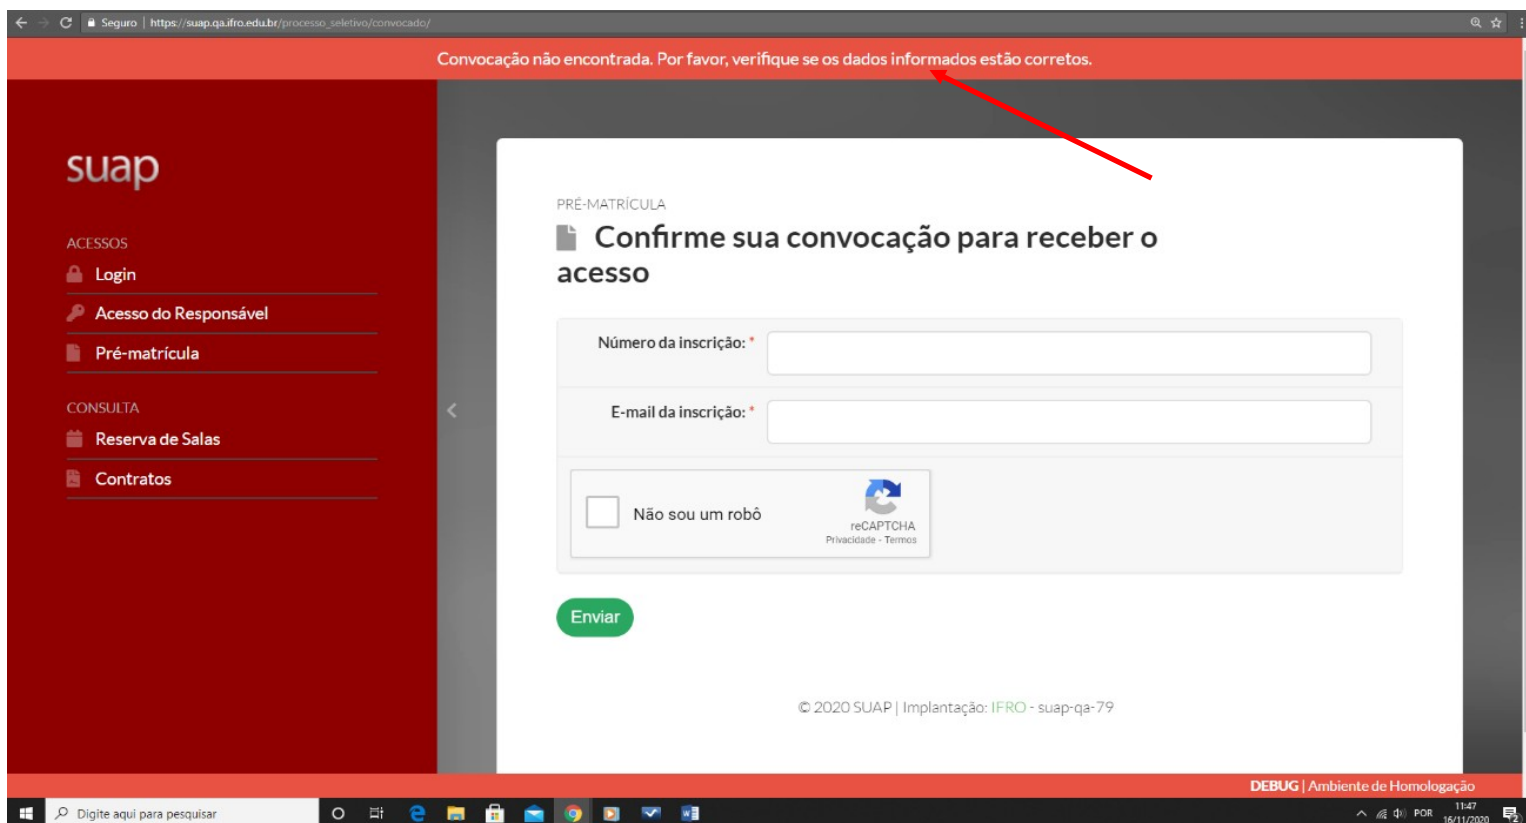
Seguro | https://suap.qa.ifro.edu.br/processo_seletivo/convocado/

Convocação não encontrada. Por favor, verifique se os dados informados estão corretos.

suap

ACESSOS

Login

Acesso do Responsável

Pré-matrícula

CONSULTA

Reserva de Salas

Contratos

PRÉ-MATRÍCULA

Confirme sua convocação para receber o acesso

Número da inscrição: *

E-mail da inscrição: *

Não sou um robô

reCAPTCHA
Privacidade - Termos

Enviar

© 2020 SUAP | Implantação: IFRO - suap-qa-79

DEBUG | Ambiente de Homologação

Digite aqui para pesquisar

POR 11:47 16/11/2020